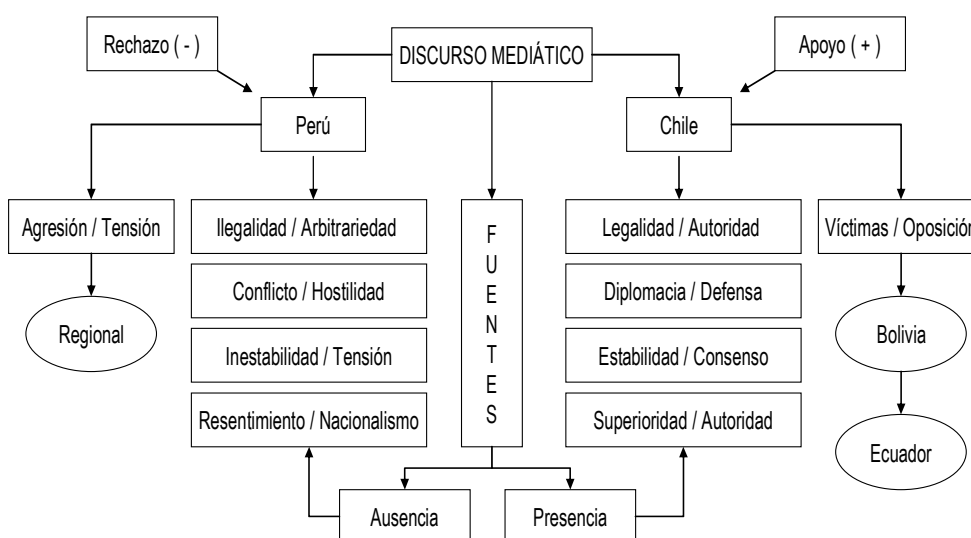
Rechazo ( - )

DISCURSO MEDIÁTICO

Apoyo ( + )

Perú

Chile

Agresión / Tensión

Regional

Ilegalidad / Arbitrariedad

Conflicto / Hostilidad

Inestabilidad / Tensión

Resentimiento / Nacionalismo

F
U
E
N
T
E
S

Legalidad / Autoridad

Diplomacia / Defensa

Estabilidad / Consenso

Superioridad / Autoridad

Víctimas / Oposición

Bolivia

Ecuador

Ausencia

Presencia